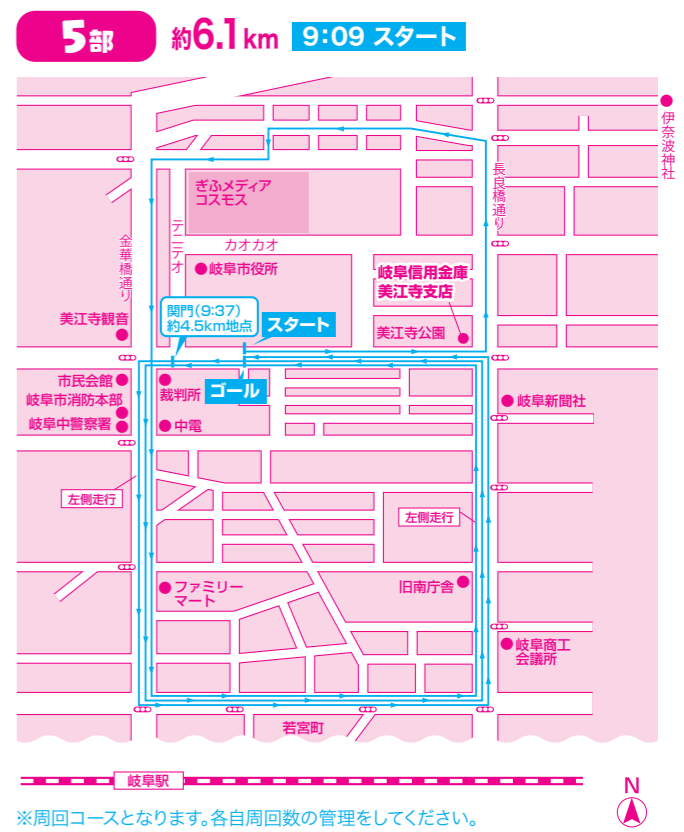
5部 約6.1km 9:09 スタート

伊奈波神社

長良橋通り

ぎふメディアコスモス

テニテオ

カオカオ

金華橋通り

岐阜市役所

岐阜信用金庫美江寺支店

美江寺観音

関門(9:37)約4.5km地点

スタート

美江寺公園

市民会館

岐阜市消防本部

岐阜中警察署

裁判所

ゴール

中電

岐阜新聞社

左側走行

左側走行

ファミリーマート

旧南庁舎

岐阜商工会議所

若宮町

岐阜駅

N

※周回コースとなります。各自周回数の管理をしてください。